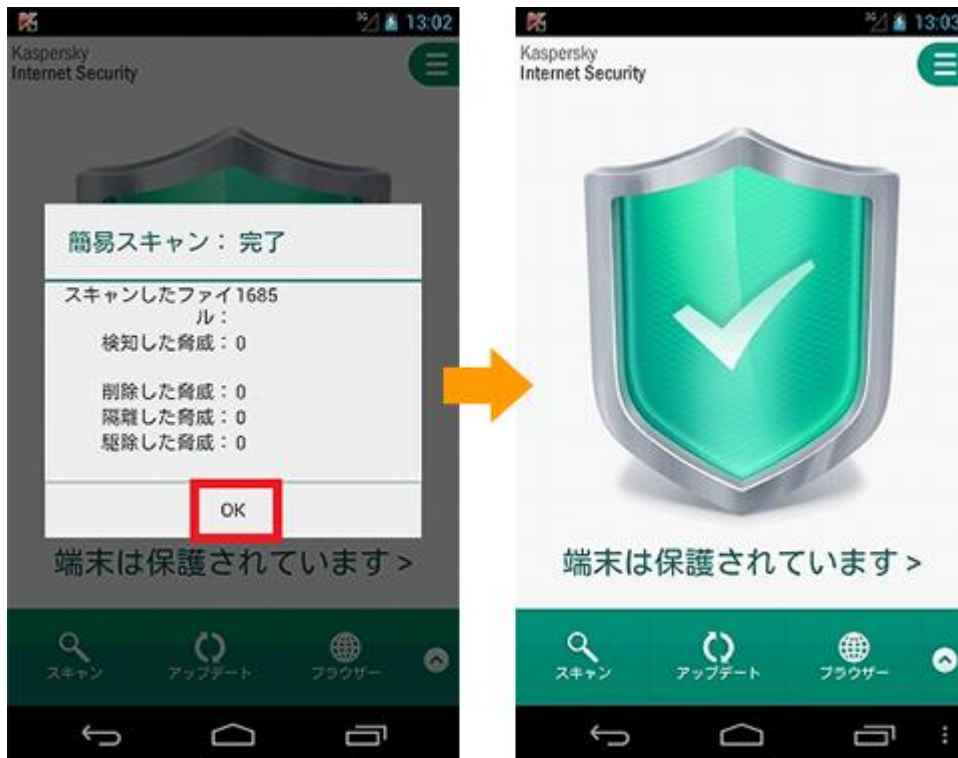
13:02

Kaspersky
Internet Security

簡易スキャン： 完了

スキャンしたファイル： 1685
検知した脅威：0

削除した脅威：0
隔離した脅威：0
駆除した脅威：0

OK

端末は保護されています >

スキャン
アップデート
ブラウザー

13:03

Kaspersky
Internet Security

端末は保護されています >

スキャン
アップデート
ブラウザー